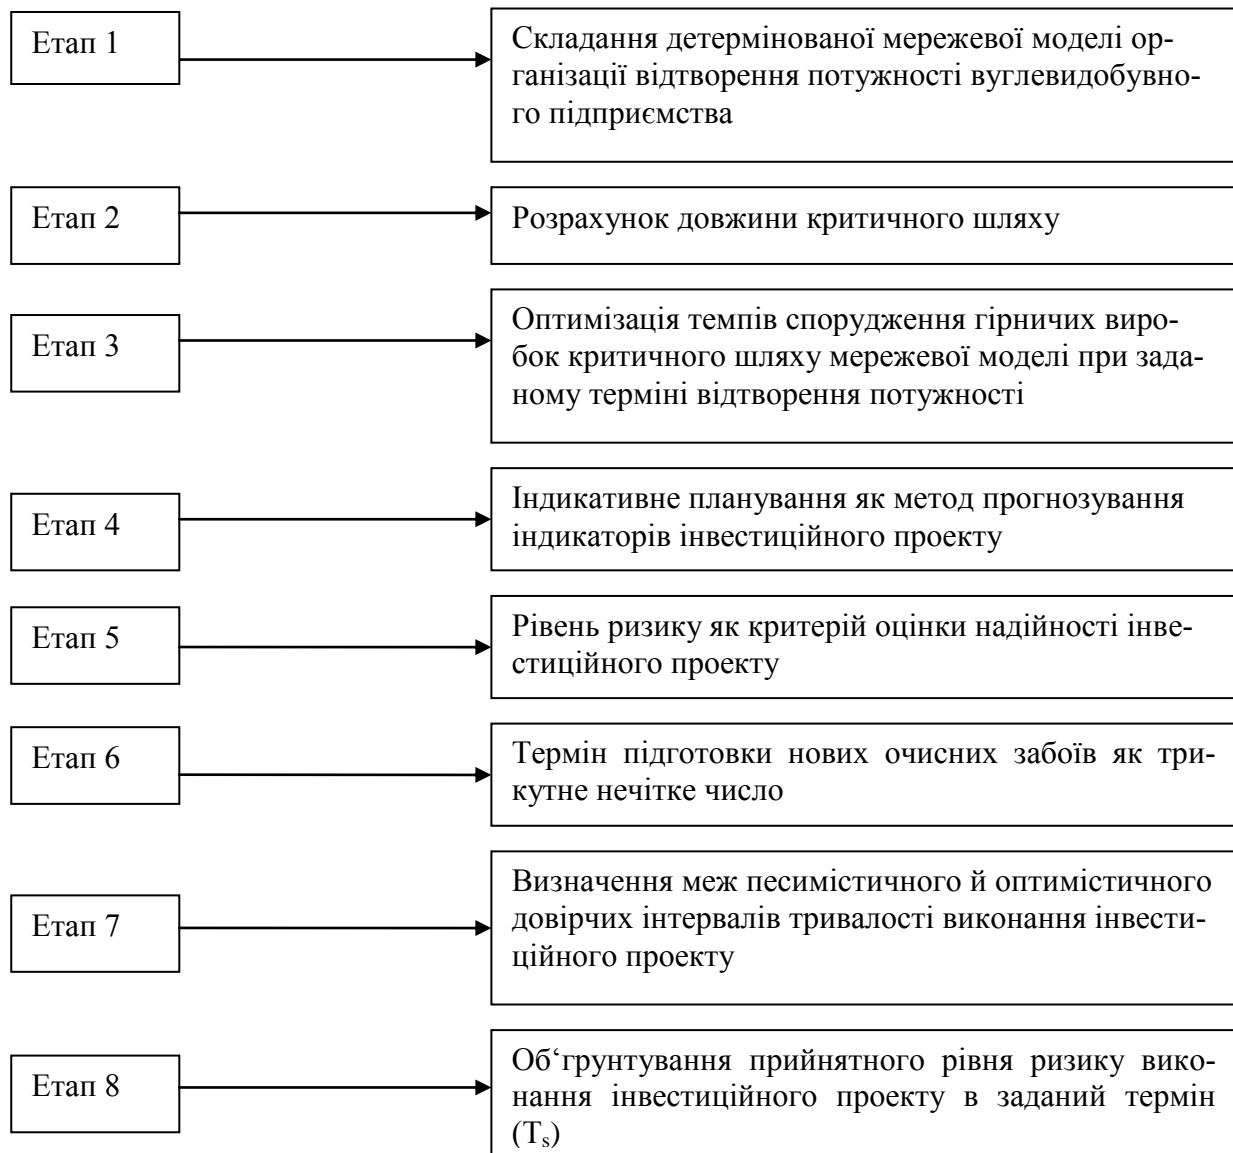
Етап 1

Складання детермінованої мережевої моделі організації відтворення потужності вуглевидобувного підприємства

Етап 2

Розрахунок довжини критичного шляху

Етап 3

Оптимізація темпів спорудження гірничих виробок критичного шляху мережевої моделі при заданому терміні відтворення потужності

Етап 4

Індикативне планування як метод прогнозування індикаторів інвестиційного проекту

Етап 5

Рівень ризику як критерій оцінки надійності інвестиційного проекту

Етап 6

Термін підготовки нових очисних забоїв як трикутне нечітке число

Етап 7

Визначення меж песимістичного й оптимістичного довірчих інтервалів тривалості виконання інвестиційного проекту

Етап 8

Об‘грунтування прийнятного рівня ризику виконання інвестиційного проекту в заданий термін ($T_s$)